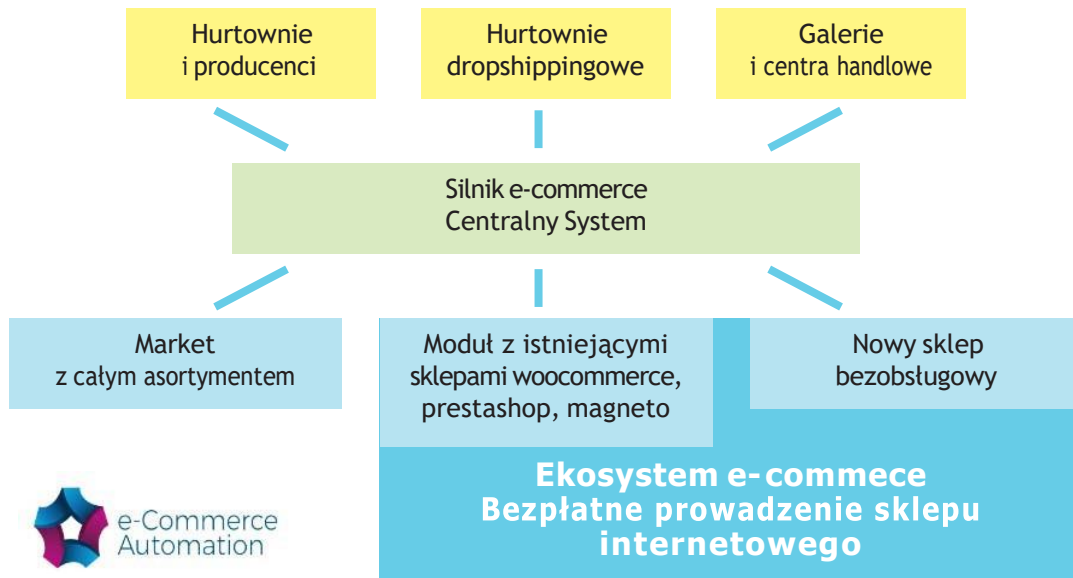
Hurtownie i producenci

Hurtownie dropshippingowe

Galerie i centra handlowe

Silnik e-commerce
Centralny System

Market z całym asortymentem

Moduł z istniejącymi sklepami woocommerce, prestashop, magneto

Nowy sklep bezobsługowy

Ekosystem e-commece
Bezpłatne prowadzenie sklepu internetowego

e-Commerce Automation